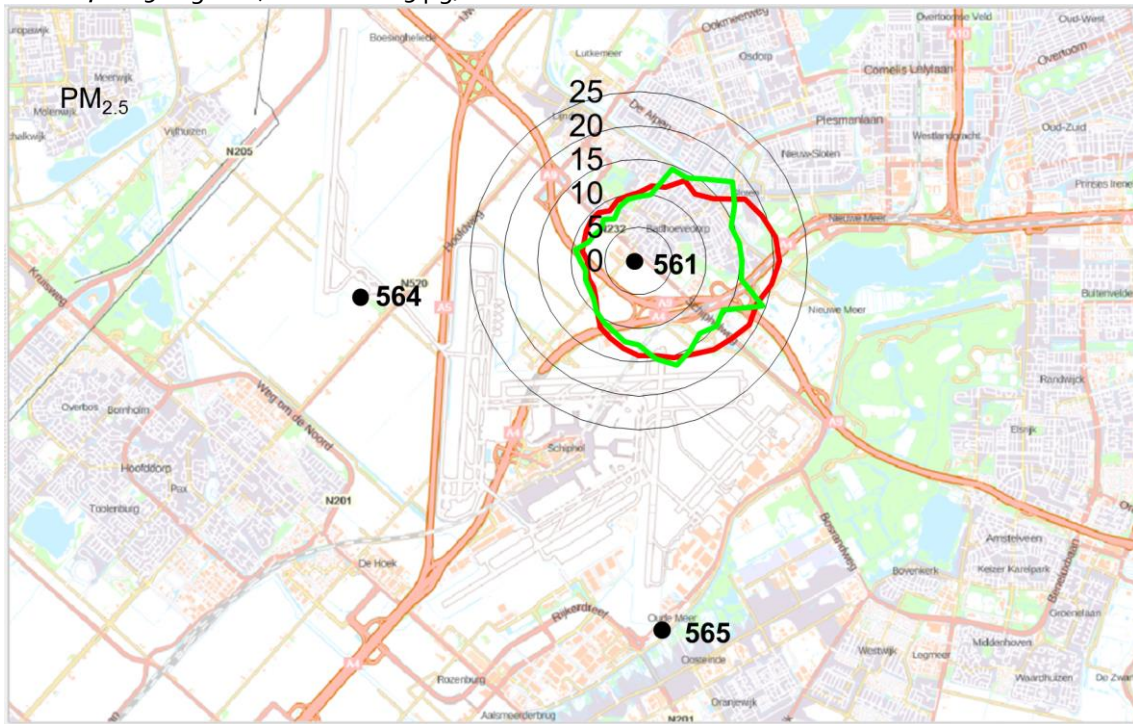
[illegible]

PM$_{2.5}$

25
20
15
10
5
0

561
564
565

Lutkemeer
Osdorp
Overtoomse Veld
Oud-West
Cornelis Lelylaan
Overtoom
Plesmanlaan
Westlandgracht
Oud-Zuid
Nieuw Sloten
Badhoevedorp
Nieuwe Meer
Buitenveldert
Randwijck
Schiphol
Hoofddorp
Overbos
Bornholm
Toolenburg
Vijfhuizen
Boesingheliede
De Hoek
Rozenburg
Oude Meer
Oosteinde
Oranjewijk
Rijkerdreef
Aalsmeerderbrug
Amstelveen
Keizer Karelpark
Bovenkerk
Groenelaan
Middenhoven
Westwijk
Legmeer
Waardhuizen
De Zwaan
N205
N201
N232
N520
A4
A5
A9
A10
Weg om de Noord
Bosrandweg
Kruisweg
Schipholweg
Fokkerweg
Ookmeerweg
Elsrijk
Prinses Irene
Pax
Molenwijk
Meerwijk
Zuid
Halfweg